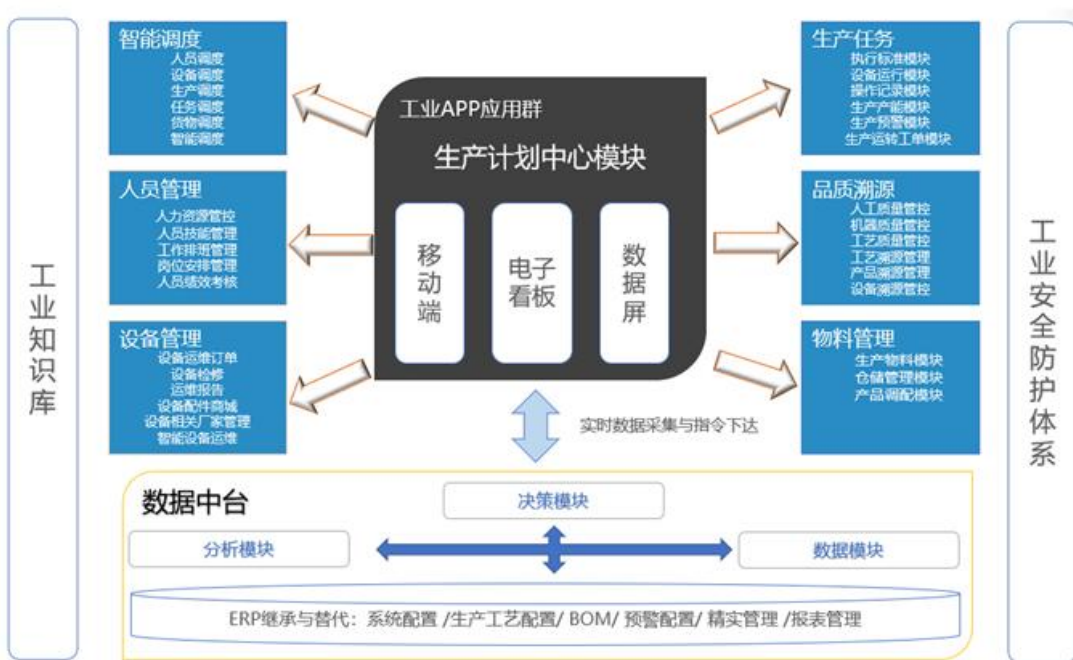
工业知识库

智能调度
人员调度
设备调度
生产调度
任务调度
货物调度
智能调度

人员管理
人力资源管控
人员技能管理
工作排班管理
岗位安排管理
人员绩效考核

设备管理
设备运维订单
设备检修
运维报告
设备配件商城
设备相关厂家管理
智能设备运维

工业APP应用群
生产计划中心模块
移动端
电子看板
数据屏

生产任务
执行标准模块
设备运行模块
操作记录模块
生产产能模块
生产预警模块
生产运转工单模块

品质溯源
人工质量管控
机器质量管控
工艺质量管控
工艺溯源管理
产品溯源管理
设备溯源管控

物料管理
生产物料模块
仓储管理模块
产品调配模块

工业安全防护体系

实时数据采集与指令下达

数据中台
决策模块
分析模块
数据模块
ERP继承与替代：系统配置 /生产工艺配置/ BOM/ 预警配置/ 精实管理 /报表管理